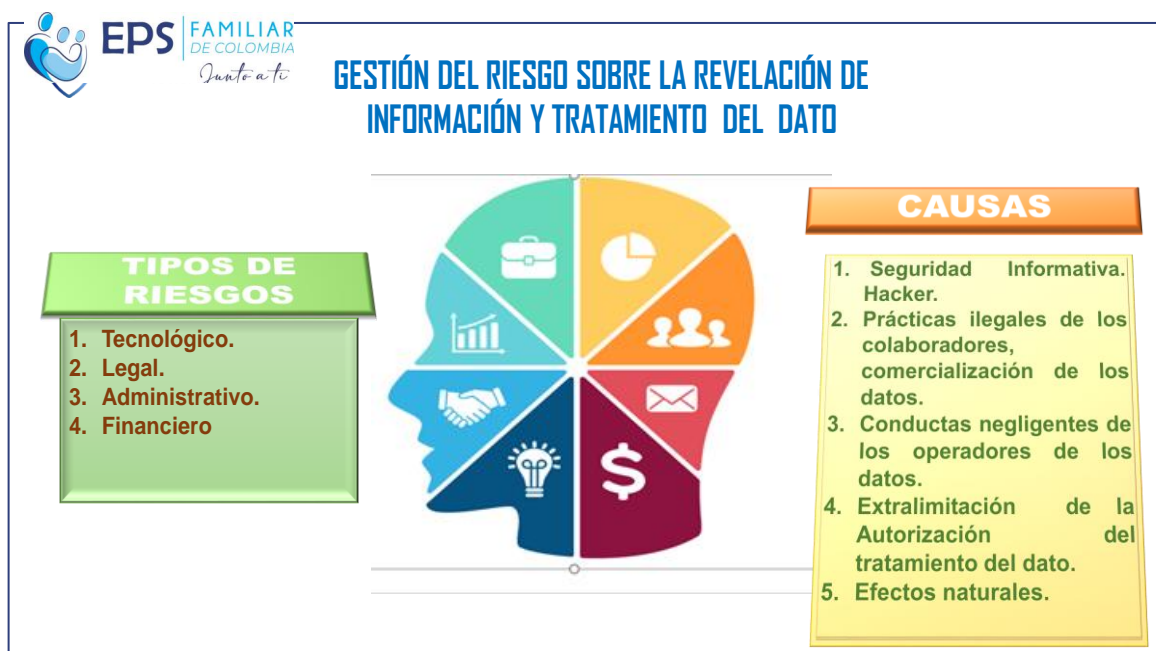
EPS FAMILIAR DE COLOMBIA
Junto a ti

GESTIÓN DEL RIESGO SOBRE LA REVELACIÓN DE INFORMACIÓN Y TRATAMIENTO DEL DATO

TIPOS DE RIESGOS

1. Tecnológico.
2. Legal.
3. Administrativo.
4. Financiero

CAUSAS

1. Seguridad Informativa. Hacker.
2. Prácticas ilegales de los colaboradores, comercialización de los datos.
3. Conductas negligentes de los operadores de los datos.
4. Extralimitación de la Autorización del tratamiento del dato.
5. Efectos naturales.